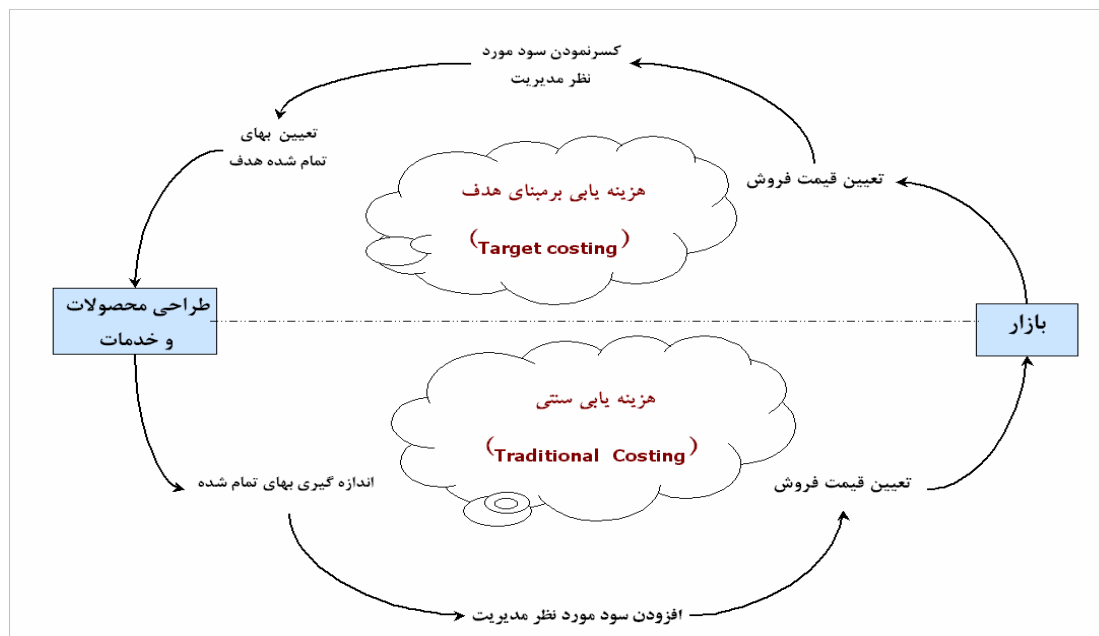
کسرنمودن سود مورد نظر مدیریت

تعیین بهای تمام شده هدف

هزینه یابی برمبنای هدف

(Target costing)

تعیین قیمت فروش

طراحی محصولات و خدمات

بازار

هزینه یابی سنتی

(Traditional Costing)

اندازه گیری بهای تمام شده

تعیین قیمت فروش

افزودن سود مورد نظر مدیریت